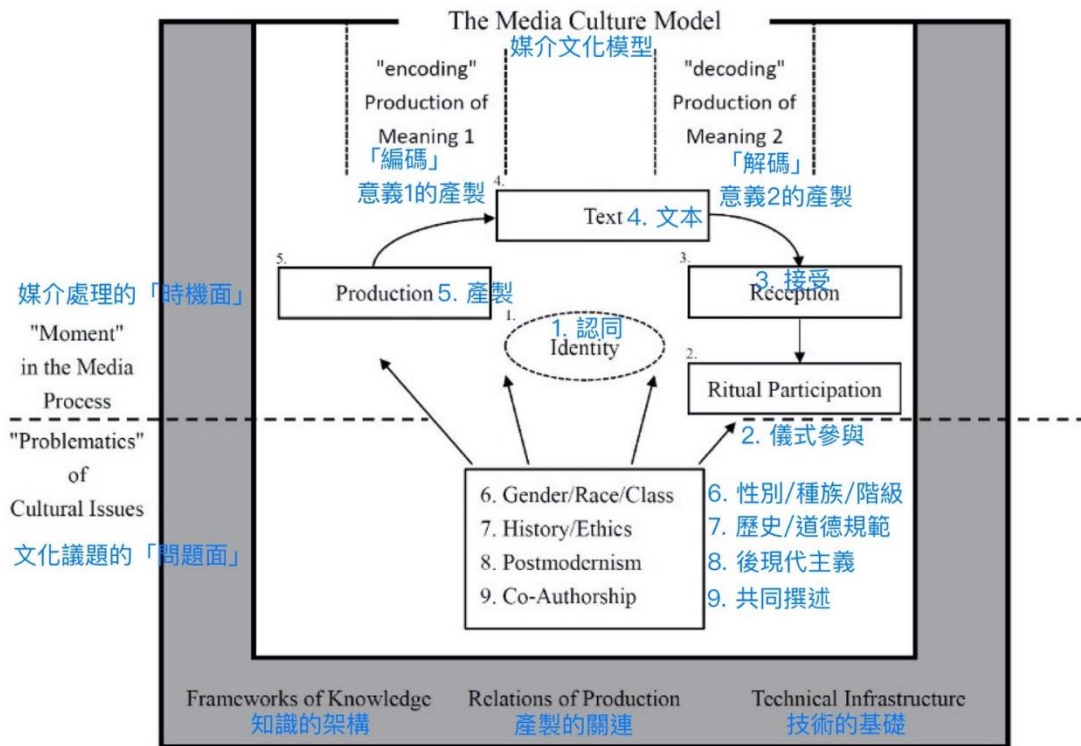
The Media Culture Model
媒介文化模型

"encoding"
Production of
Meaning 1
「編碼」
意義1的產製

"decoding"
Production of
Meaning 2
「解碼」
意義2的產製

4.
Text 4. 文本

5.
Production 5. 產製

3.
3. 接受
Reception

1.
1. 認同
Identity

2.
Ritual Participation
2. 儀式參與

媒介處理的「時機面」
"Moment"
in the Media
Process

"Problematics"
of
Cultural Issues
文化議題的「問題面」

6. Gender/Race/Class
7. History/Ethics
8. Postmodernism
9. Co-Authorship

6. 性別/種族/階級
7. 歷史/道德規範
8. 後現代主義
9. 共同撰述

Frameworks of Knowledge
知識的架構

Relations of Production
產製的關連

Technical Infrastructure
技術的基礎